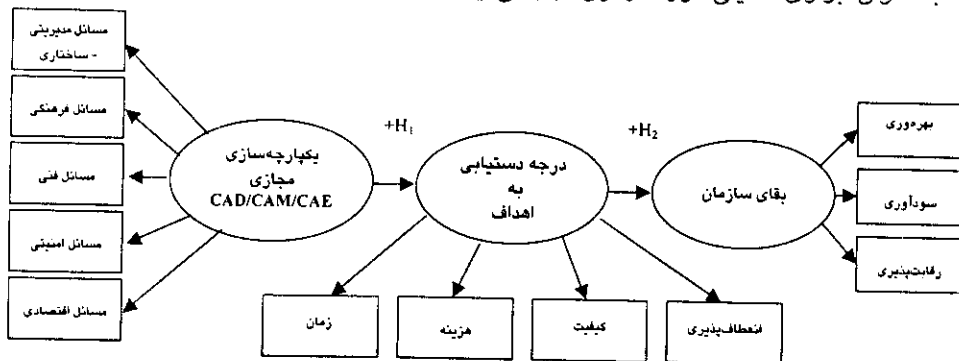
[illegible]

مسائل مدیریتی - ساختاری

مسائل فرهنگی

مسائل فنی

مسائل امنیتی

مسائل اقتصادی

یکپارچه‌سازی مجازی CAD/CAM/CAE

$+H_1$

درجه دستیابی به اهداف

$+H_2$

بقای سازمان

بهره‌وری

سودآوری

رقابت‌پذیری

زمان

هزینه

کیفیت

انعطاف‌پذیری